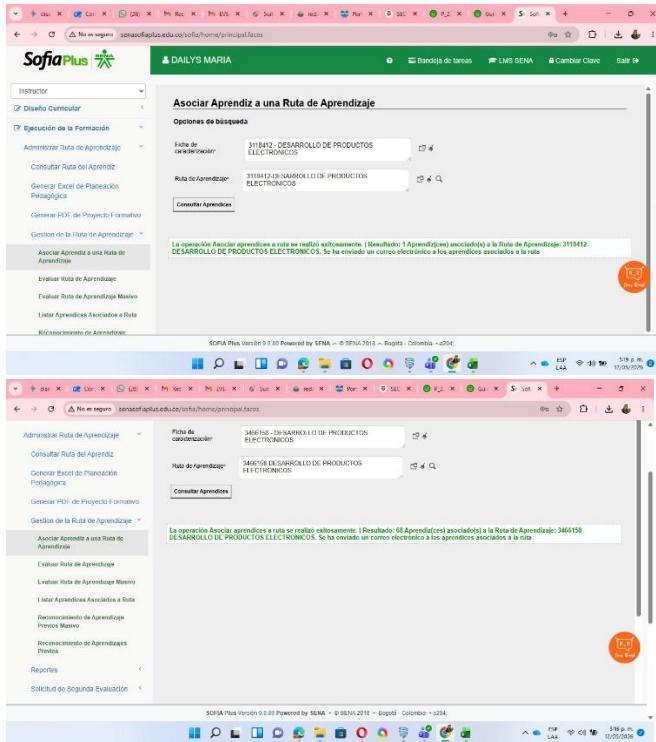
dau × Cor × (20) × Rec × EVL × Sof × redi × Port × SEC × P_E × Gui × Sofi ×

No es seguro senasofiaplus.edu.co/sofia/home/principal.faces

SofiaPlus

DAILYS MARIA

Bandeja de tareas LMS SENA Cambiar Clave Salir

Instructor

Diseño Curricular

Ejecución de la Formación

Administrar Ruta de Aprendizaje

Consultar Ruta del Aprendiz

Generar Excel de Planeación Pedagógica

Generar PDF de Proyecto Formativo

Gestion de la Ruta de Aprendizaje

Asociar Aprendiz a una Ruta de Aprendizaje

Evaluar Ruta de Aprendizaje

Evaluar Ruta de Aprendizaje Masivo

Listar Aprendices Asociados a Ruta

Reconocimiento de Aprendizaje

Asociar Aprendiz a una Ruta de Aprendizaje

Opciones de búsqueda

Ficha de caracterización* 3118412 - DESARROLLO DE PRODUCTOS ELECTRONICOS

Ruta de Aprendizaje* 3118412-DESARROLLO DE PRODUCTOS ELECTRONICOS

Consultar Aprendices

La operación Asociar aprendices a ruta se realizó exitosamente. | Resultado: 1 Aprendiz(ces) asociado(s) a la Ruta de Aprendizaje: 3118412 DESARROLLO DE PRODUCTOS ELECTRONICOS. Se ha enviado un correo electrónico a los aprendices asociados a la ruta

SOFIA Plus Versión 9.0.80 Powered by SENA -- © SENA 2018 -- Bogotá - Colombia - s204;

ESP LAA 5:19 p. m. 12/03/2026

dau × Cor × (20) × Rec × EVL × Sof × redi × Port × SEC × P_E × Gui × Sofi ×

No es seguro senasofiaplus.edu.co/sofia/home/principal.faces

Administrar Ruta de Aprendizaje

Consultar Ruta del Aprendiz

Generar Excel de Planeación Pedagógica

Generar PDF de Proyecto Formativo

Gestion de la Ruta de Aprendizaje

Asociar Aprendiz a una Ruta de Aprendizaje

Evaluar Ruta de Aprendizaje

Evaluar Ruta de Aprendizaje Masivo

Listar Aprendices Asociados a Ruta

Reconocimiento de Aprendizaje Previos Masivo

Reconocimiento de Aprendizajes Previos

Reportes

Solicitud de Segunda Evaluación

Ficha de caracterización* 3466158 - DESARROLLO DE PRODUCTOS ELECTRONICOS

Ruta de Aprendizaje* 3466158 DESARROLLO DE PRODUCTOS ELECTRONICOS

Consultar Aprendices

La operación Asociar aprendices a ruta se realizó exitosamente. | Resultado: 68 Aprendiz(ces) asociado(s) a la Ruta de Aprendizaje: 3466158 DESARROLLO DE PRODUCTOS ELECTRONICOS. Se ha enviado un correo electrónico a los aprendices asociados a la ruta

SOFIA Plus Versión 9.0.80 Powered by SENA -- © SENA 2018 -- Bogotá - Colombia - s204;

ESP LAA 5:19 p. m. 12/03/2026